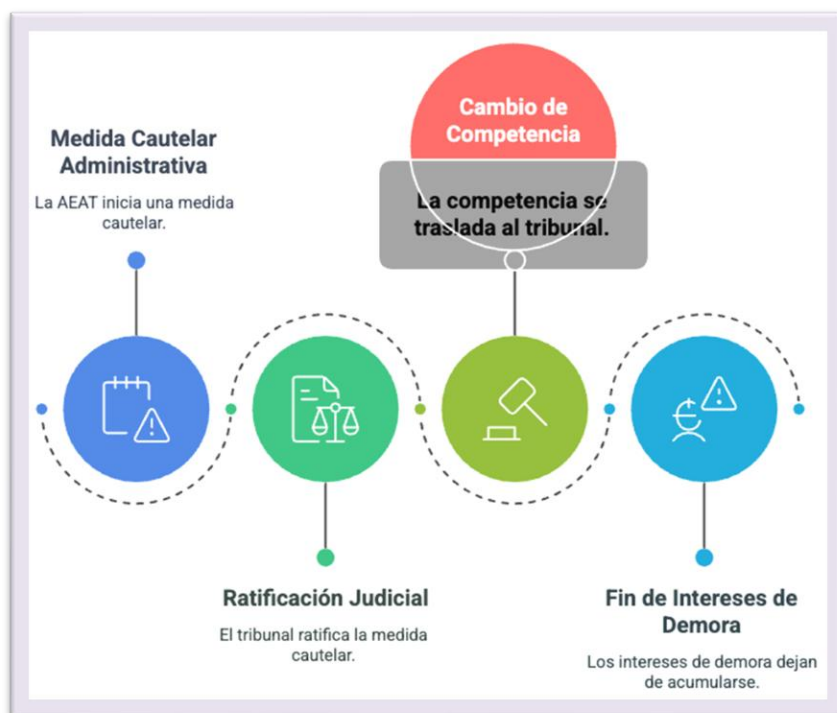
Medida Cautelar Administrativa

La AEAT inicia una medida cautelar.

Cambio de Competencia

La competencia se traslada al tribunal.

Ratificación Judicial

El tribunal ratifica la medida cautelar.

Fin de Intereses de Demora

Los intereses de demora dejan de acumularse.